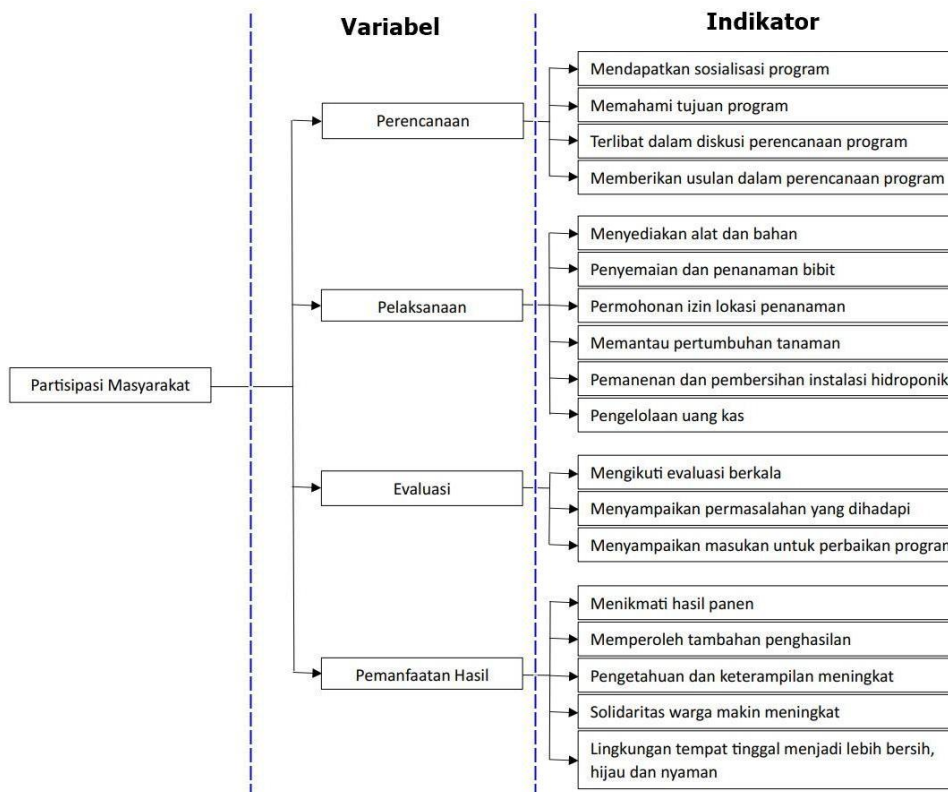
Variabel

Indikator

Partisipasi Masyarakat

Perencanaan

Mendapatkan sosialisasi program

Memahami tujuan program

Terlibat dalam diskusi perencanaan program

Memberikan usulan dalam perencanaan program

Pelaksanaan

Menyediakan alat dan bahan

Penyemaian dan penanaman bibit

Permohonan izin lokasi penanaman

Memantau pertumbuhan tanaman

Pemanenan dan pembersihan instalasi hidroponik

Pengelolaan uang kas

Evaluasi

Mengikuti evaluasi berkala

Menyampaikan permasalahan yang dihadapi

Menyampaikan masukan untuk perbaikan program

Pemanfaatan Hasil

Menikmati hasil panen

Memperoleh tambahan penghasilan

Pengetahuan dan keterampilan meningkat

Solidaritas warga makin meningkat

Lingkungan tempat tinggal menjadi lebih bersih, hijau dan nyaman